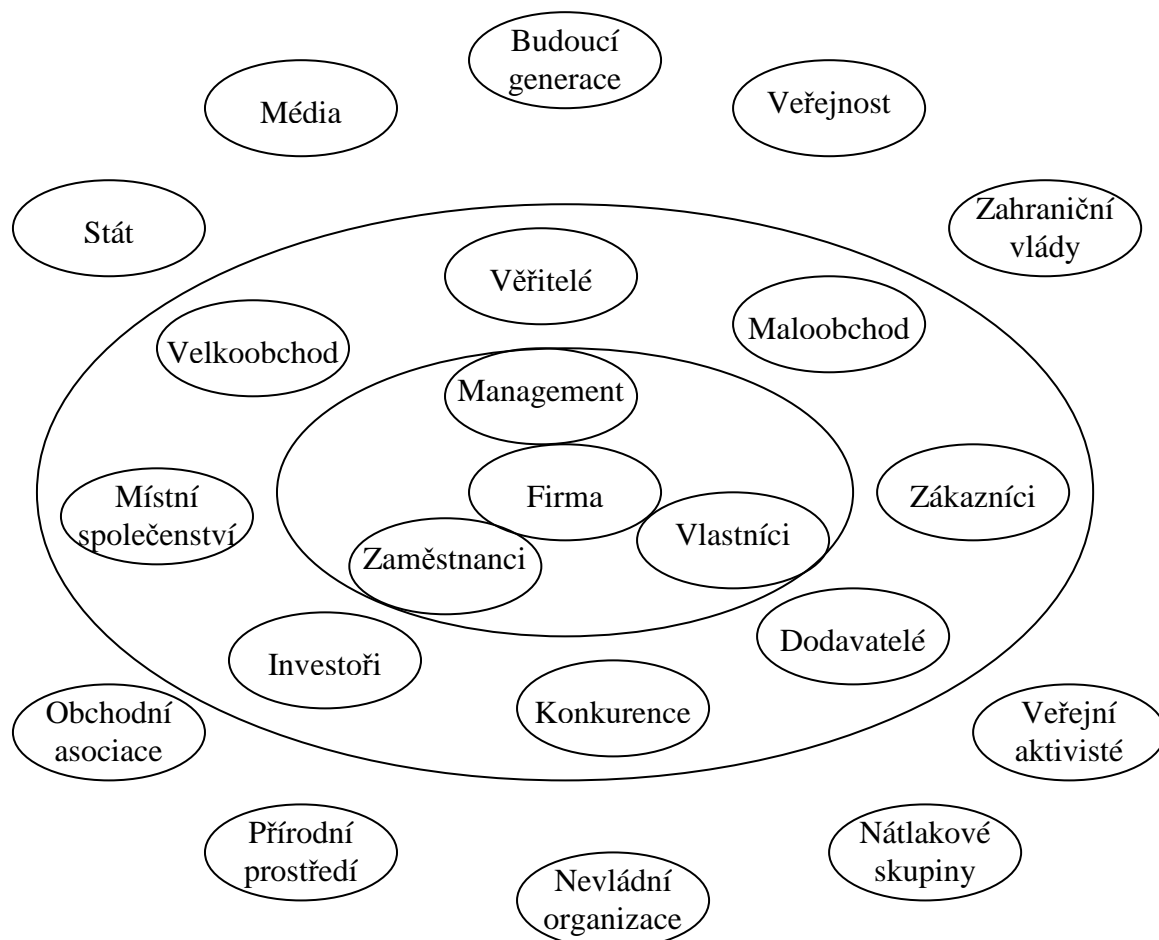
Budoucí generace

Média

Veřejnost

Stát

Zahraniční vlády

Věřitelé

Maloobchod

Velkoobchod

Management

Firma

Místní společenství

Zákazníci

Vlastníci

Zaměstnanci

Dodavatelé

Investoři

Konkurence

Obchodní asociace

Veřejní aktivisté

Přírodní prostředí

Nátlakové skupiny

Nevládní organizace